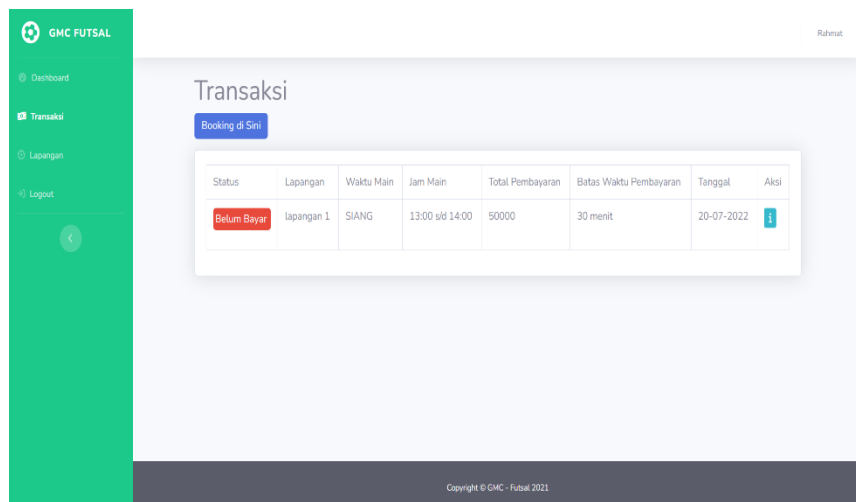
GMC FUTSAL

Dashboard

Transaksi

Lapangan

Logout

Rahmat

Transaksi

Booking di Sini

| Status | Lapangan | Waktu Main | Jam Main | Total Pembayaran | Batas Waktu Pembayaran | Tanggal | Aksi |
|---|---|---|---|---|---|---|---|
| Belum Bayar | lapangan 1 | SIANG | 13:00 s/d 14:00 | 50000 | 30 menit | 20-07-2022 | i |

Copyright © GMC - Futsal 2021